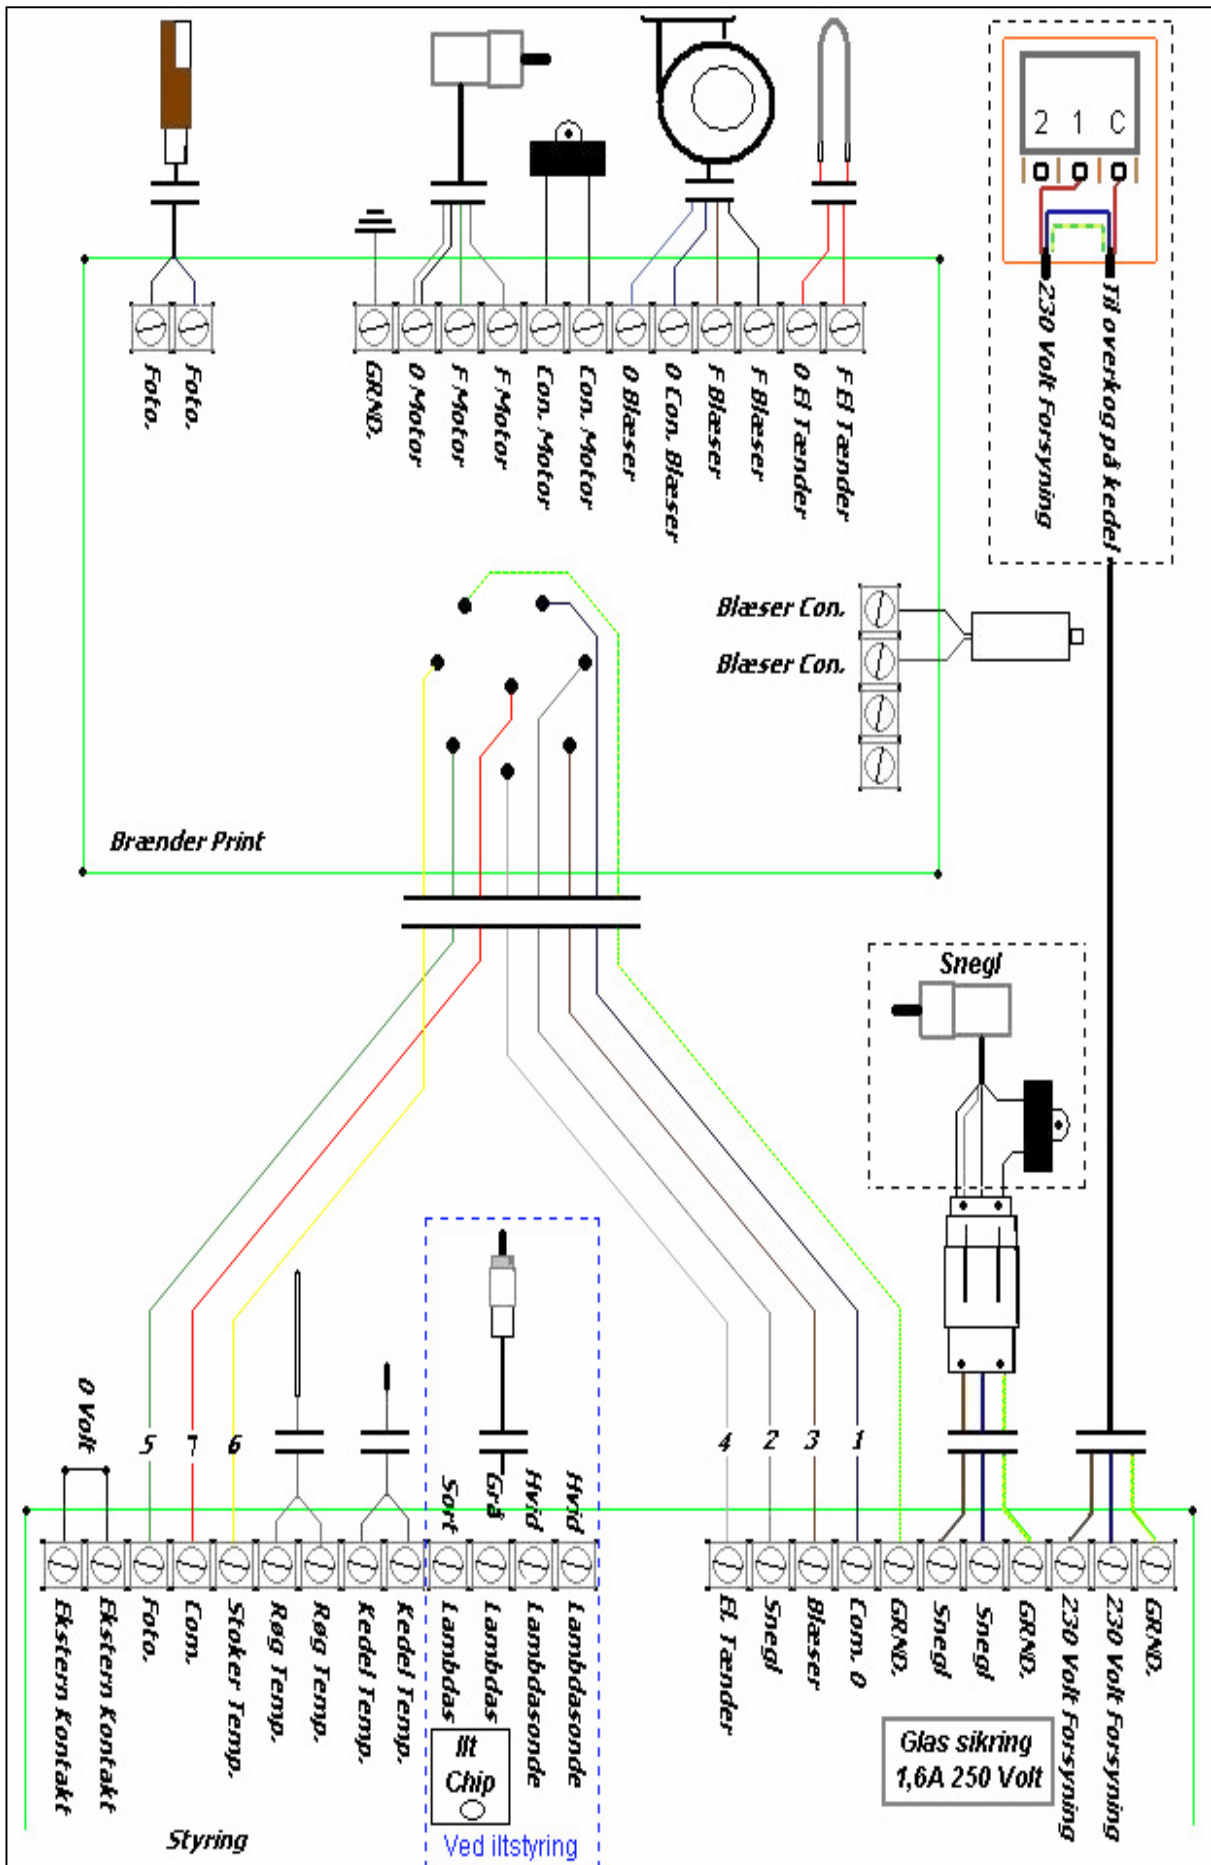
2 1 C

230 Volt Forsyning
Til overkog på kedel

Foto.
Foto.
GRND.
0 Motor
F Motor
F Motor
Con. Motor
Con. Motor
0 Blæser
0 Con. Blæser
F Blæser
F Blæser
0 El Tænder
F El Tænder

Blæser Con.
Blæser Con.

Brænder Print

Snegl

0 Volt
5
7
6
Sort
Grå
Hvid
Hvid
4
2
3
1

Ekstern kontakt
Ekstern kontakt
Foto.
Con.
Stoker Temp.
Røg Temp.
Røg Temp.
Kedel Temp.
Kedel Temp.
Lambdas
Lambdas
Lambdasonde
Lambdasonde
Ilt Chip
El. Tænder
Snegl
Blæser
Com. 0
GRND.
Snegl
Snegl
GRND.
230 Volt Forsyning
230 Volt Forsyning
GRND.

Glas sikring 1,6A 250 Volt

Styring
Ved iltstyring